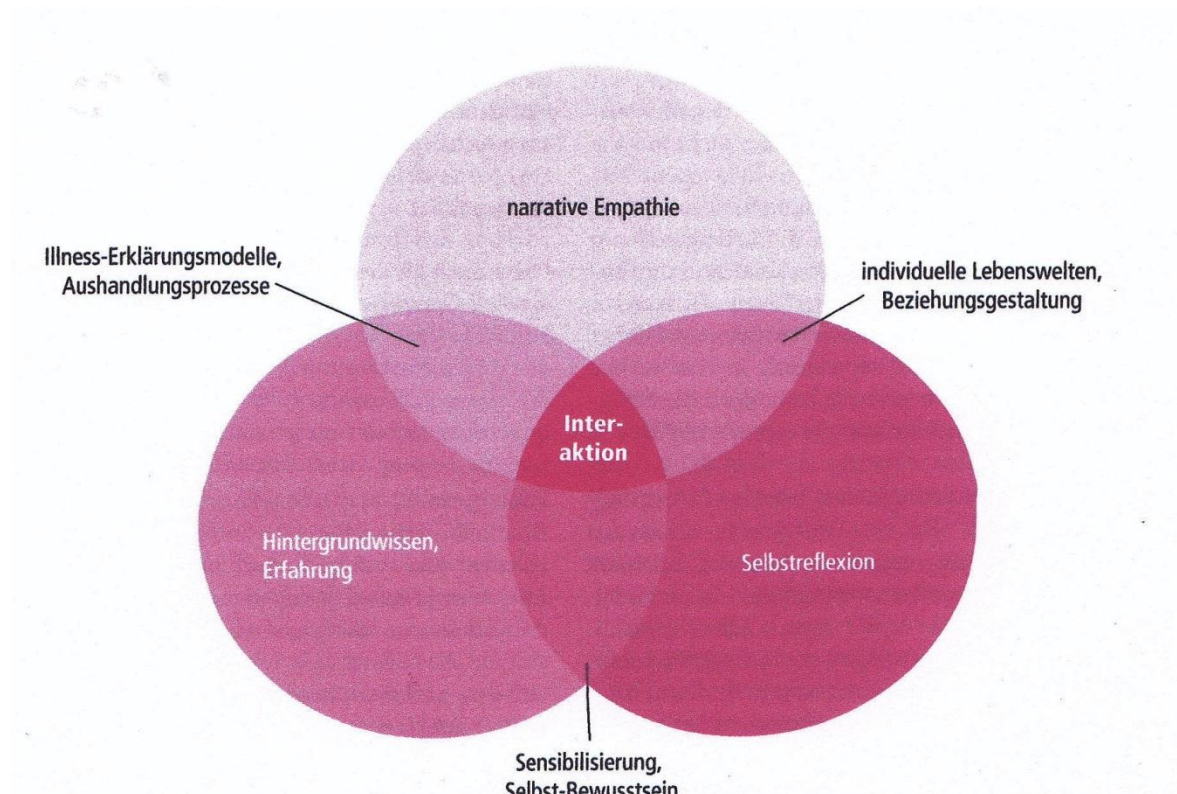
narrative Empathie

Illness-Erklärungsmodelle, Aushandlungsprozesse

individuelle Lebenswelten, Beziehungsgestaltung

Interaktion

Hintergrundwissen, Erfahrung

Selbstreflexion

Sensibilisierung, Selbst-Bewusstsein